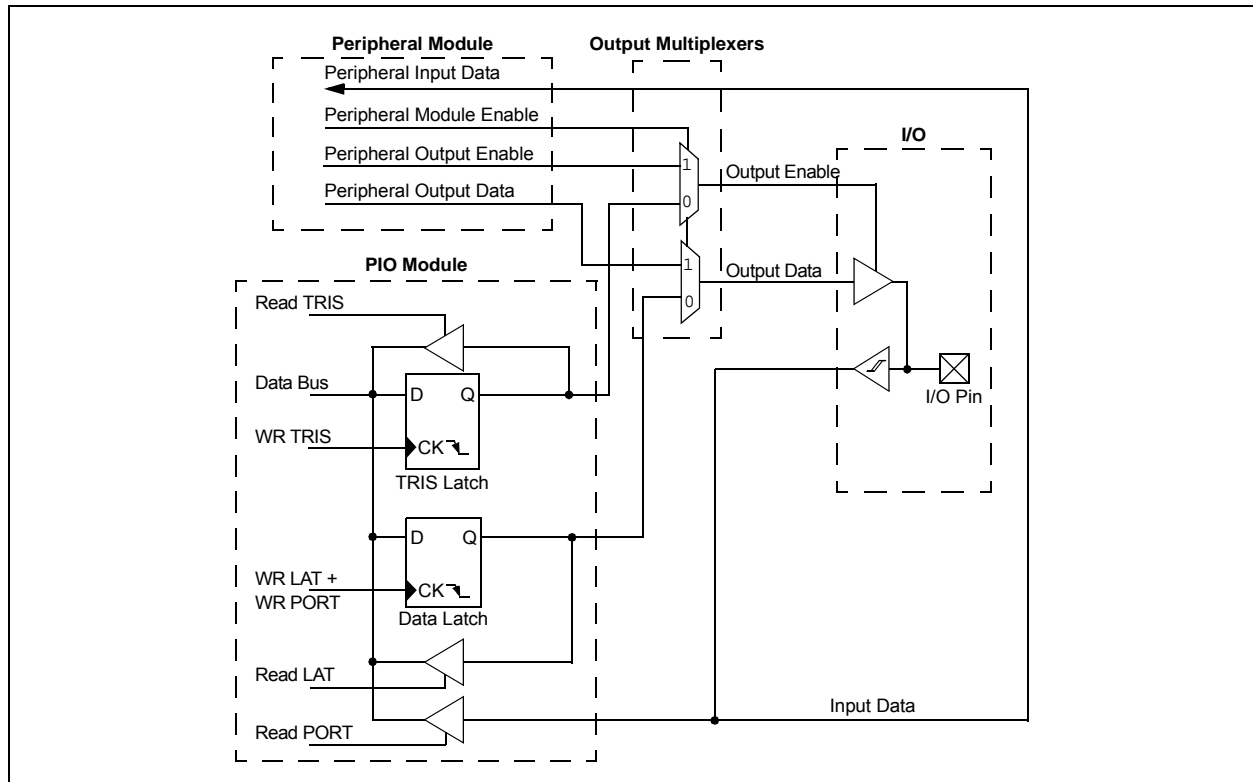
Peripheral Module

Output Multiplexers

Peripheral Input Data

Peripheral Module Enable

Peripheral Output Enable

Peripheral Output Data

I/O

1

0

Output Enable

1

0

Output Data

PIO Module

Read TRIS

Data Bus

D

Q

WR TRIS

CK

TRIS Latch

I/O Pin

D

Q

WR LAT +
WR PORT

CK

Data Latch

Read LAT

Input Data

Read PORT